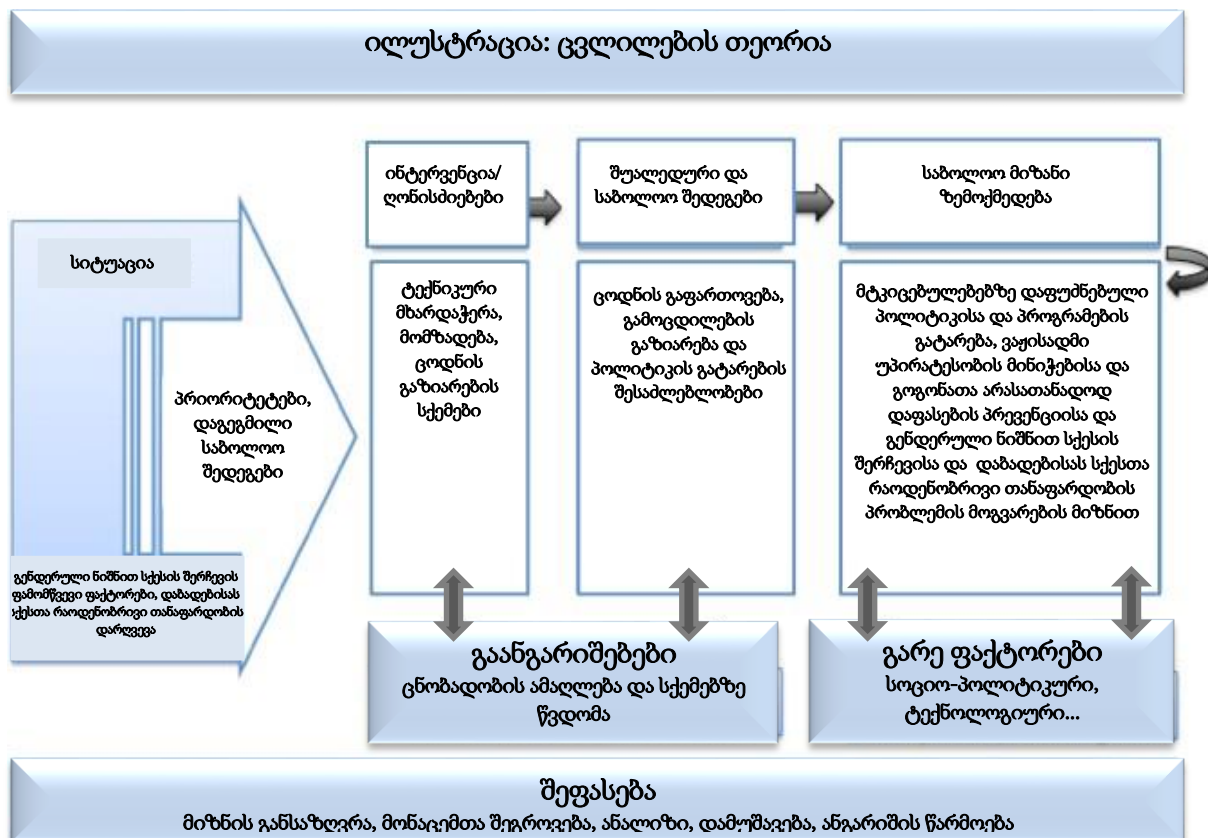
ილუსტრაცია: ცვლილების თეორია

სიტუაცია

პრიორიტეტები, დაგეგმილი საბოლოო შედეგები

გენდერული ნიშნით სქესის შერჩევის გამომწვევი ფაქტორები, დაბადებისას სქესთა რაოდენობრივი თანაფარდობის დარღვევა

ინტერვენცია/ ღონისძიებები

შუალედური და საბოლოო შედეგები

საბოლოო მიზანი ზემოქმედება

ტექნიკური მხარდაჭერა, მომზადება, ცოდნის გაზიარების სქემები

ცოდნის გაფართოვება, გამოცდილების გაზიარება და პოლიტიკის გატარების შესაძლებლობები

მტკიცებულებებზე დაფუძნებული პოლიტიკისა და პროგრამების გატარება, ვაჟისადმი უპირატესობის მინიჭებისა და გოგონათა არასათანადოდ დაფასების პრევენციისა და გენდერული ნიშნით სქესის შერჩევისა და დაბადებისას სქესთა რაოდენობრივი თანაფარდობის პრობლემის მოგვარების მიზნით

გაანგარიშებები
ცნობადობის ამაღლება და სქემებზე წვდომა

გარე ფაქტორები
სოციო-პოლიტიკური, ტექნოლოგიური...

შეფასება
მიზნის განსაზღვრა, მონაცემთა შეგროვება, ანალიზი, დამუშავება, ანგარიშის წარმოება